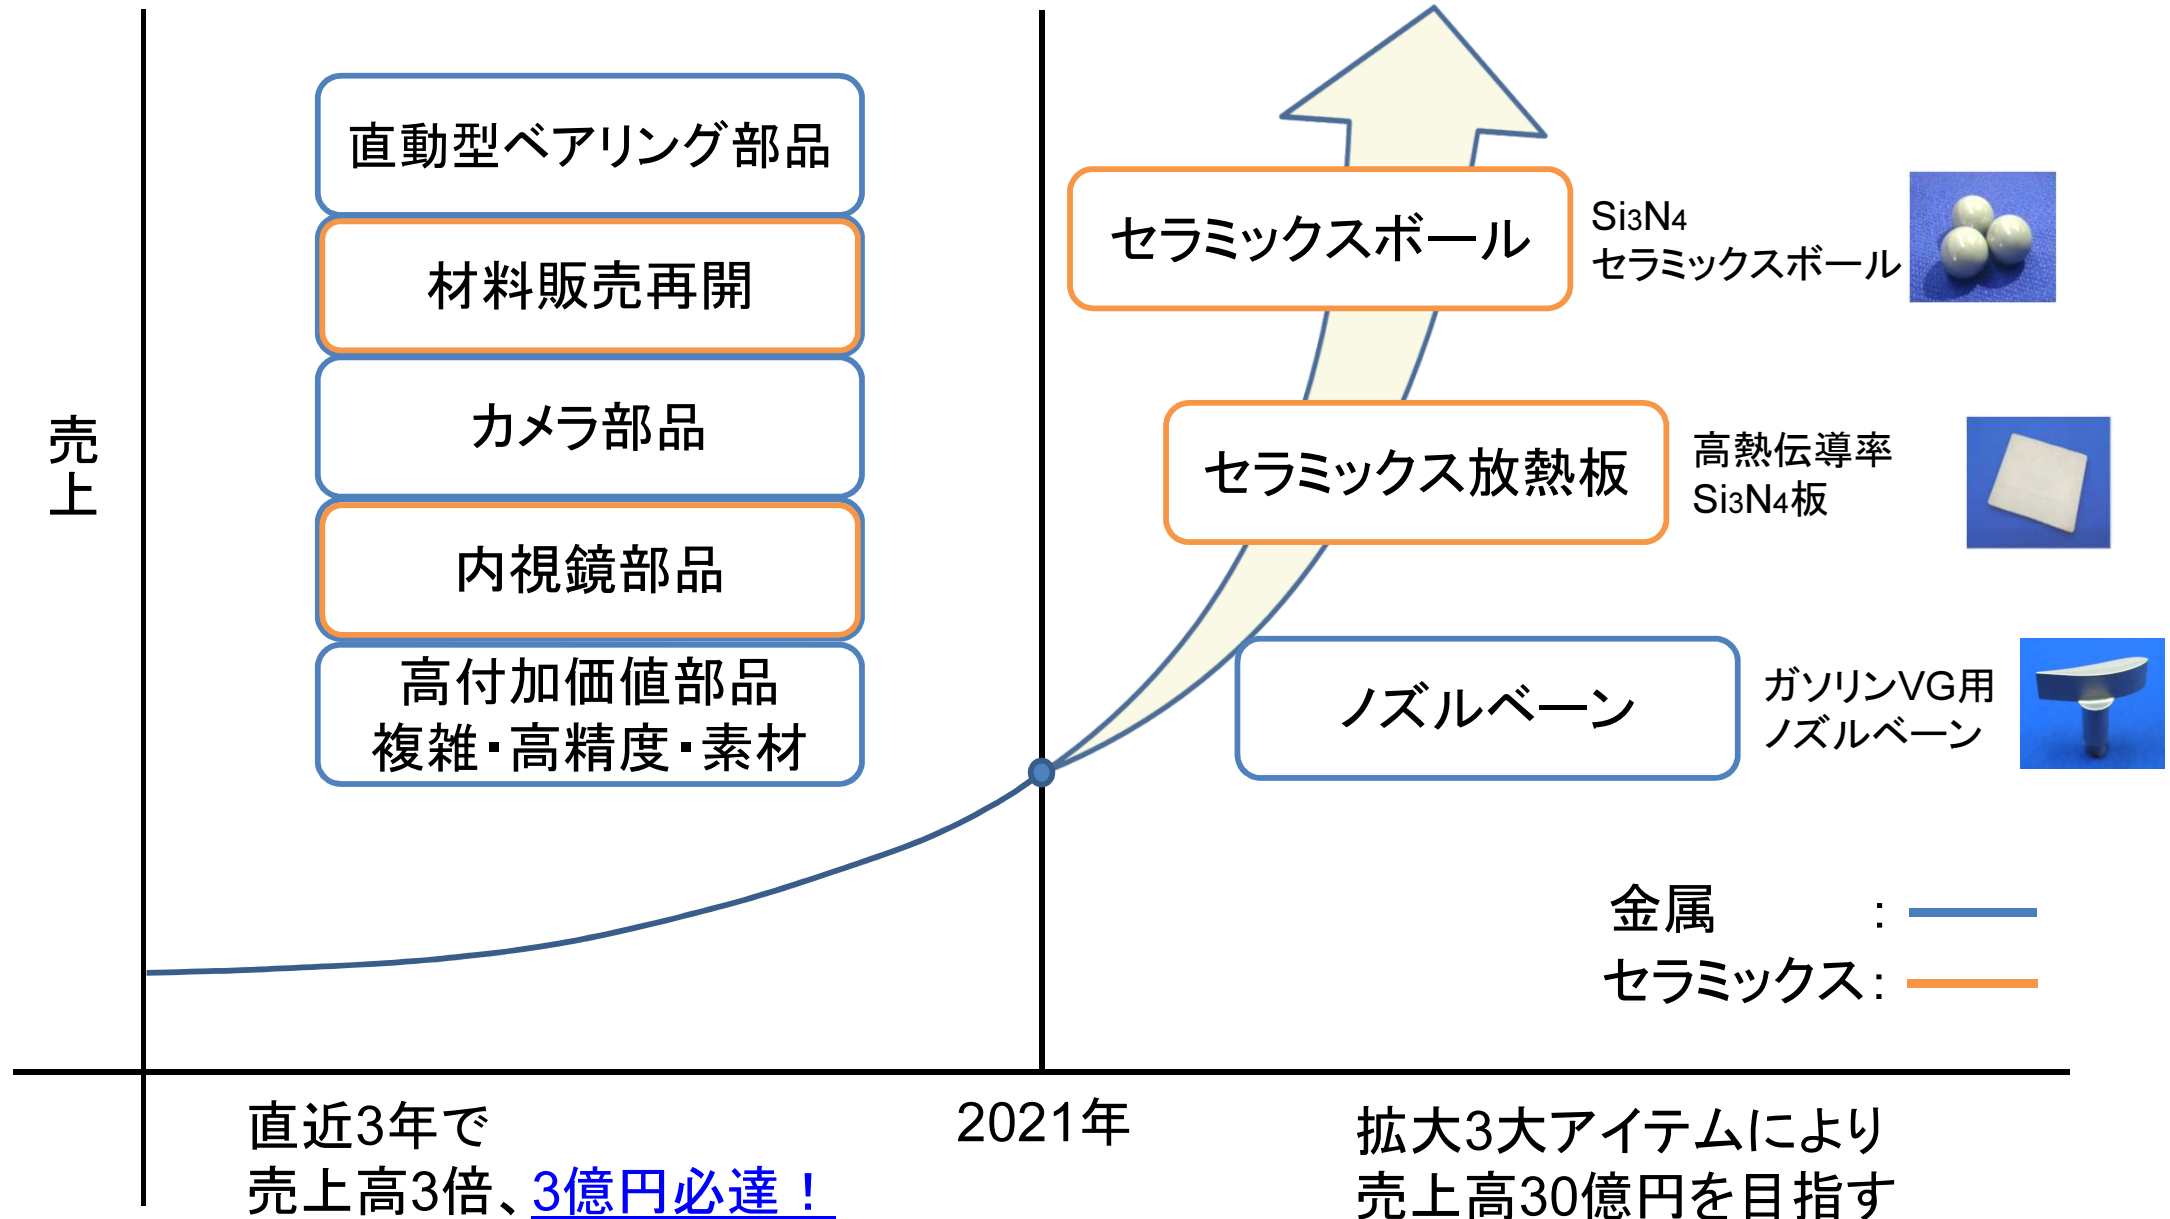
売上

直動型ベアリング部品

材料販売再開

カメラ部品

内視鏡部品

高付加価値部品
複雑・高精度・素材

セラミックスボール

$Si_3N_4$
セラミックスボール

セラミックス放熱板

高熱伝導率
$Si_3N_4$板

ノズルベーン

ガソリンVG用
ノズルベーン

金属 :

セラミックス :

直近3年で
売上高3倍、3億円必達！

2021年

拡大3大アイテムにより
売上高30億円を目指す